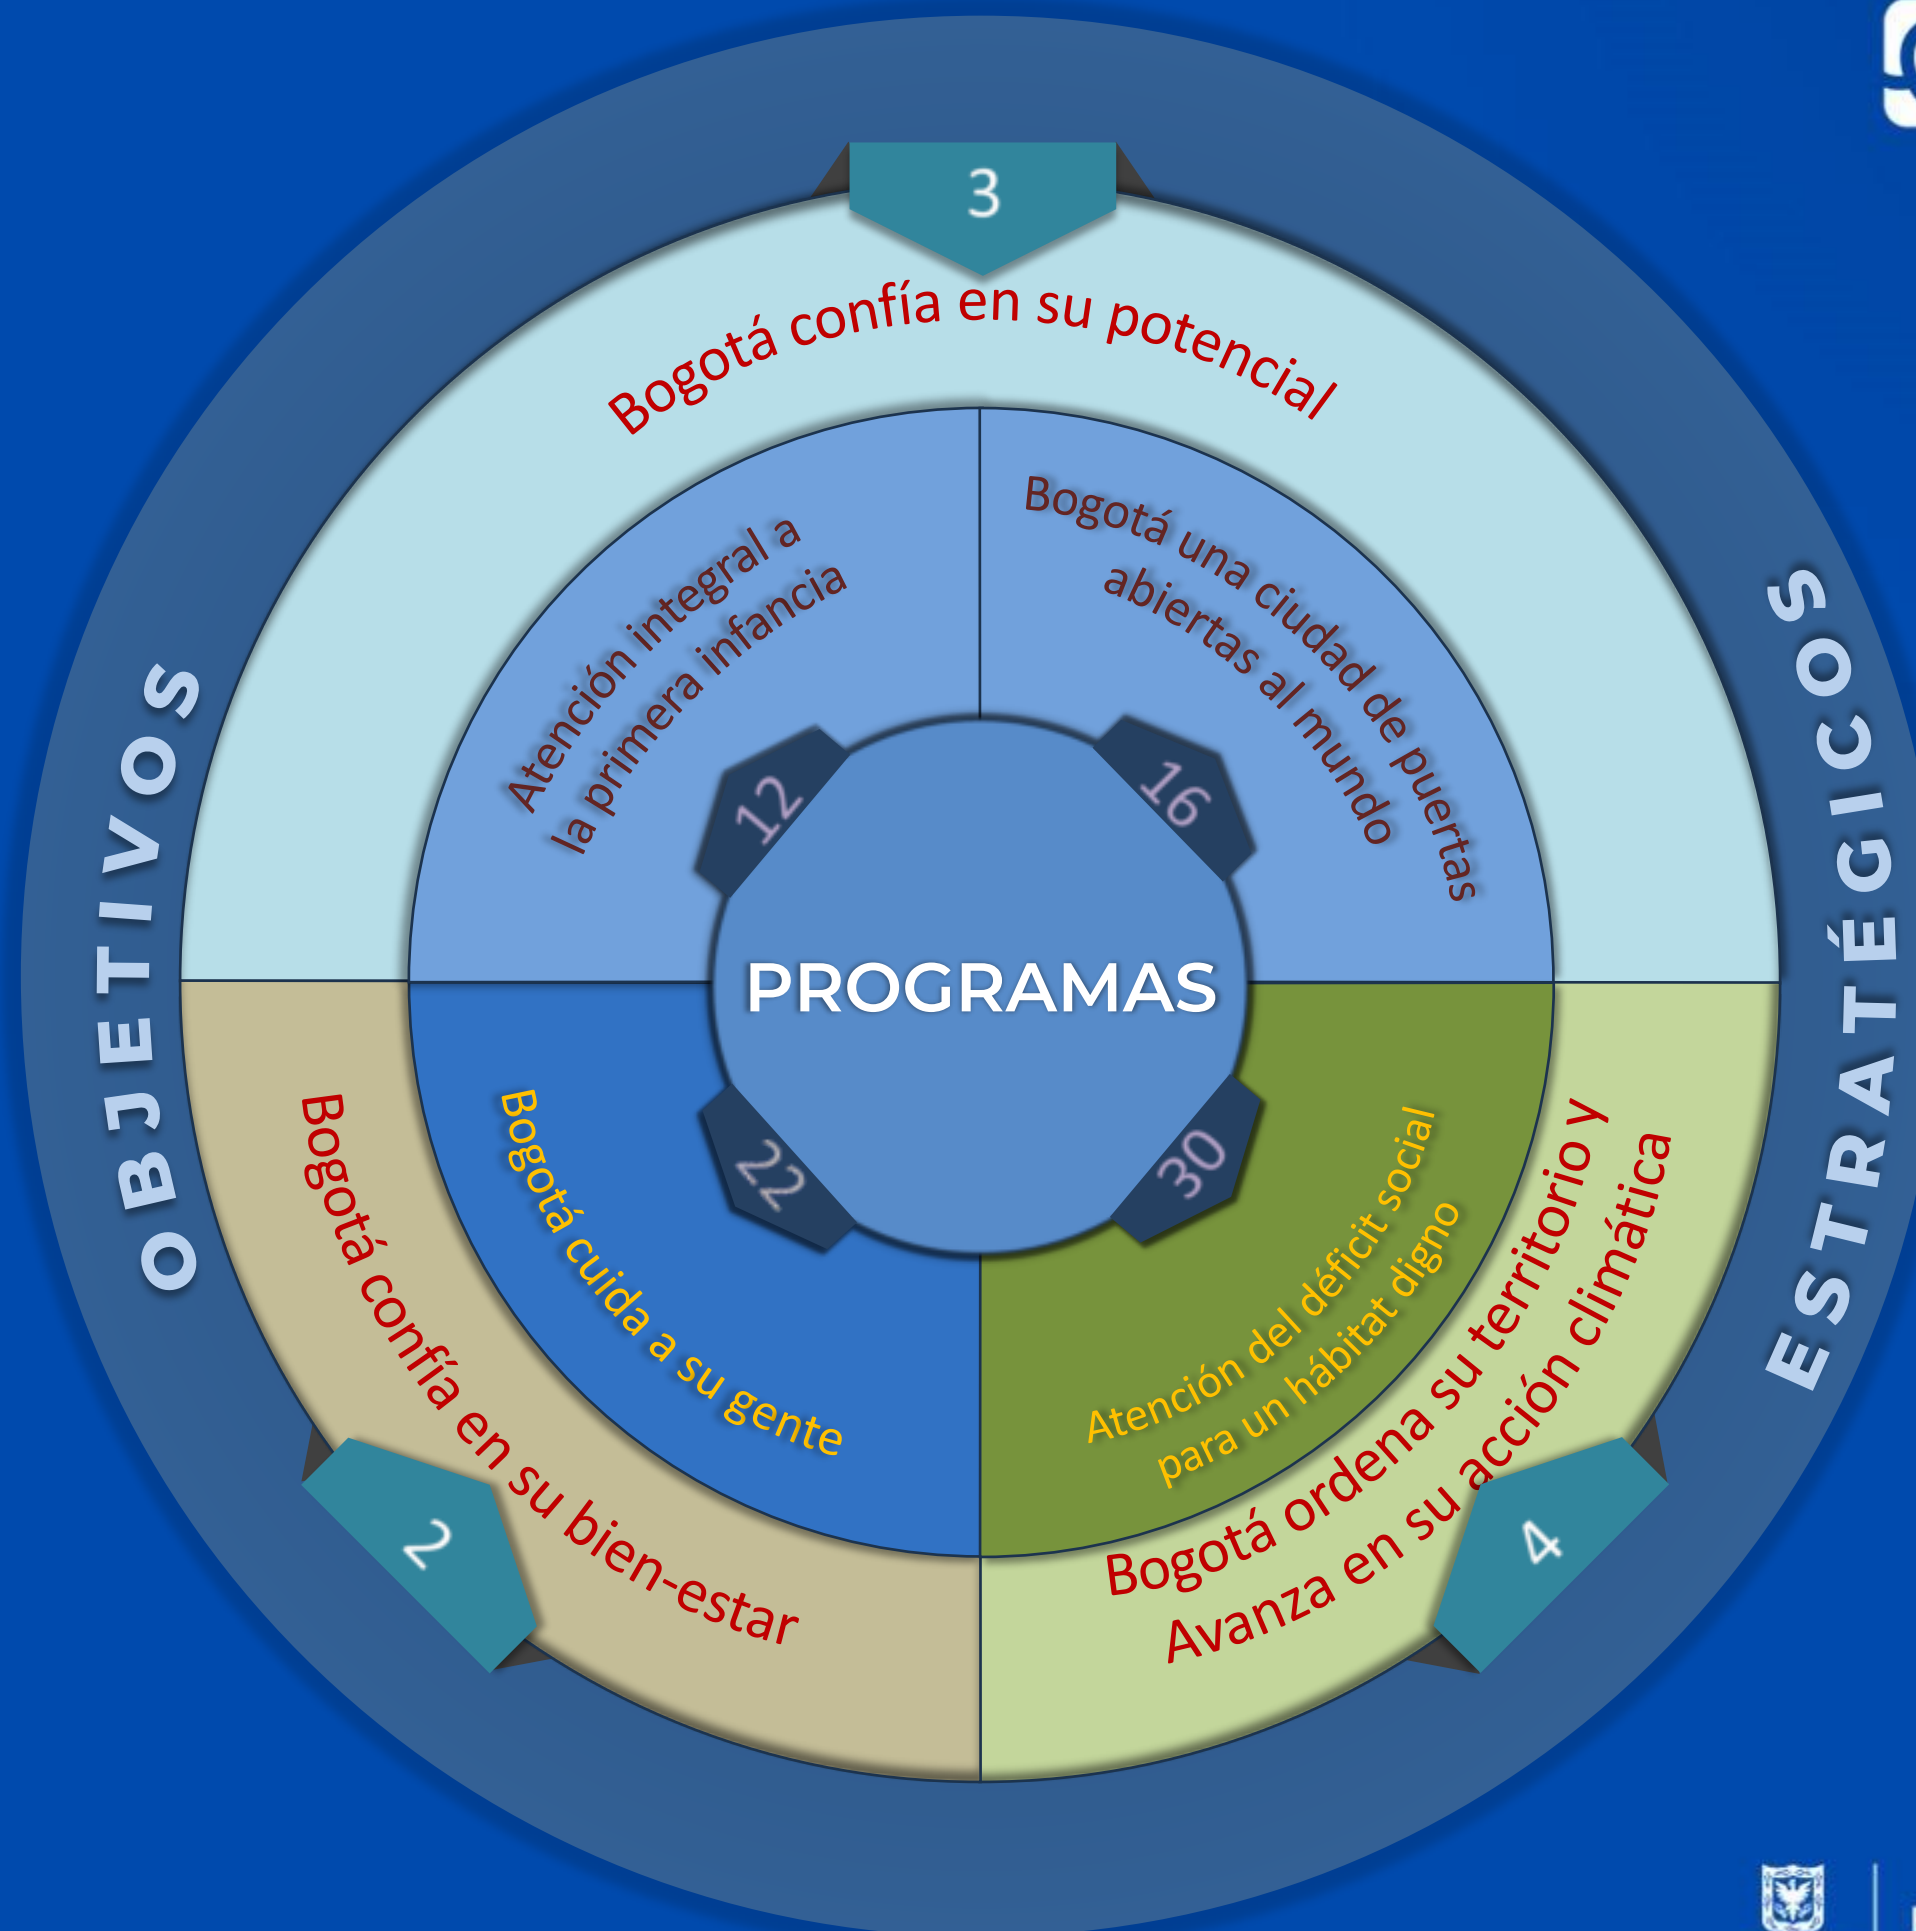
OBJETIVOS ESTRATÉGICOS

3

Bogotá confía en su potencial

Atención integral a la primera infancia

12

Bogotá una ciudad de puertas abiertas al mundo

16

PROGRAMAS

22

Bogotá cuida a su gente

30

Atención del déficit social para un hábitat digno

2

Bogotá confía en su bien-estar

4

Bogotá ordena su territorio y Avanza en su acción climática